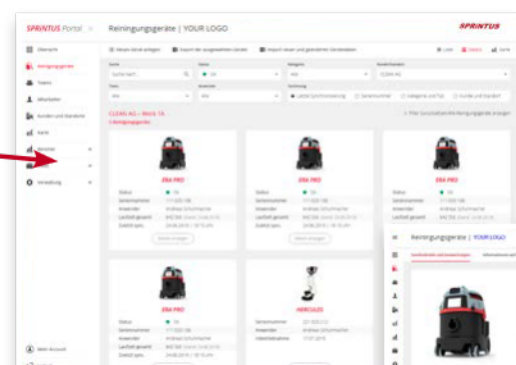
SPRINTUS Portal | Reinigungsgeräte | YOUR LOGO

SPRINTUS

Übersicht
Reinigungsgeräte
Teams
Mitarbeiter
Kunden und Standorte
Karte
Berichte
Verwaltung

Neues Gerät anlegen
Export der ausgewählten Geräte
Import neuer und geänderter Gerätedaten

Liste
Kacheln
Sortie

Suche
Status
Kategorie
Kundennummer

Alle
Alle
12345 AG

Typ
Anwender
Sortierung

Alle
Alle

CLEAN AG – Block 1A

ERA PRO
ERA PRO
ERA PRO
ERA PRO
HERCULES

Status
Seriennummer
Anwender
Laufzeit gesamt
Zuletzt synchronisiert

Mehr anzeigen
Mehr anzeigen
Mehr anzeigen

Reinigungsgeräte | YOUR LOGO

Mein Account